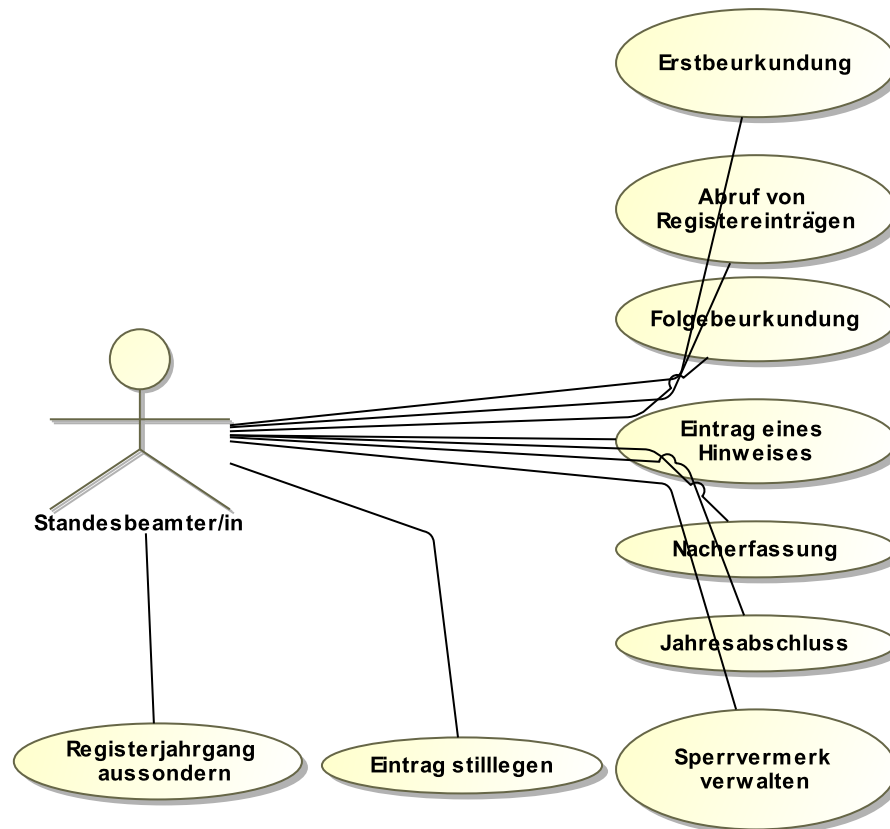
Erstbeurkundung

Abruf von Registereinträgen

Folgebeurkundung

Eintrag eines Hinweises

Nacherfassung

Jahresabschluss

Sperrvermerk verwalten

Standesbeamter/in

Registerjahrgang aussondern

Eintrag stilllegen